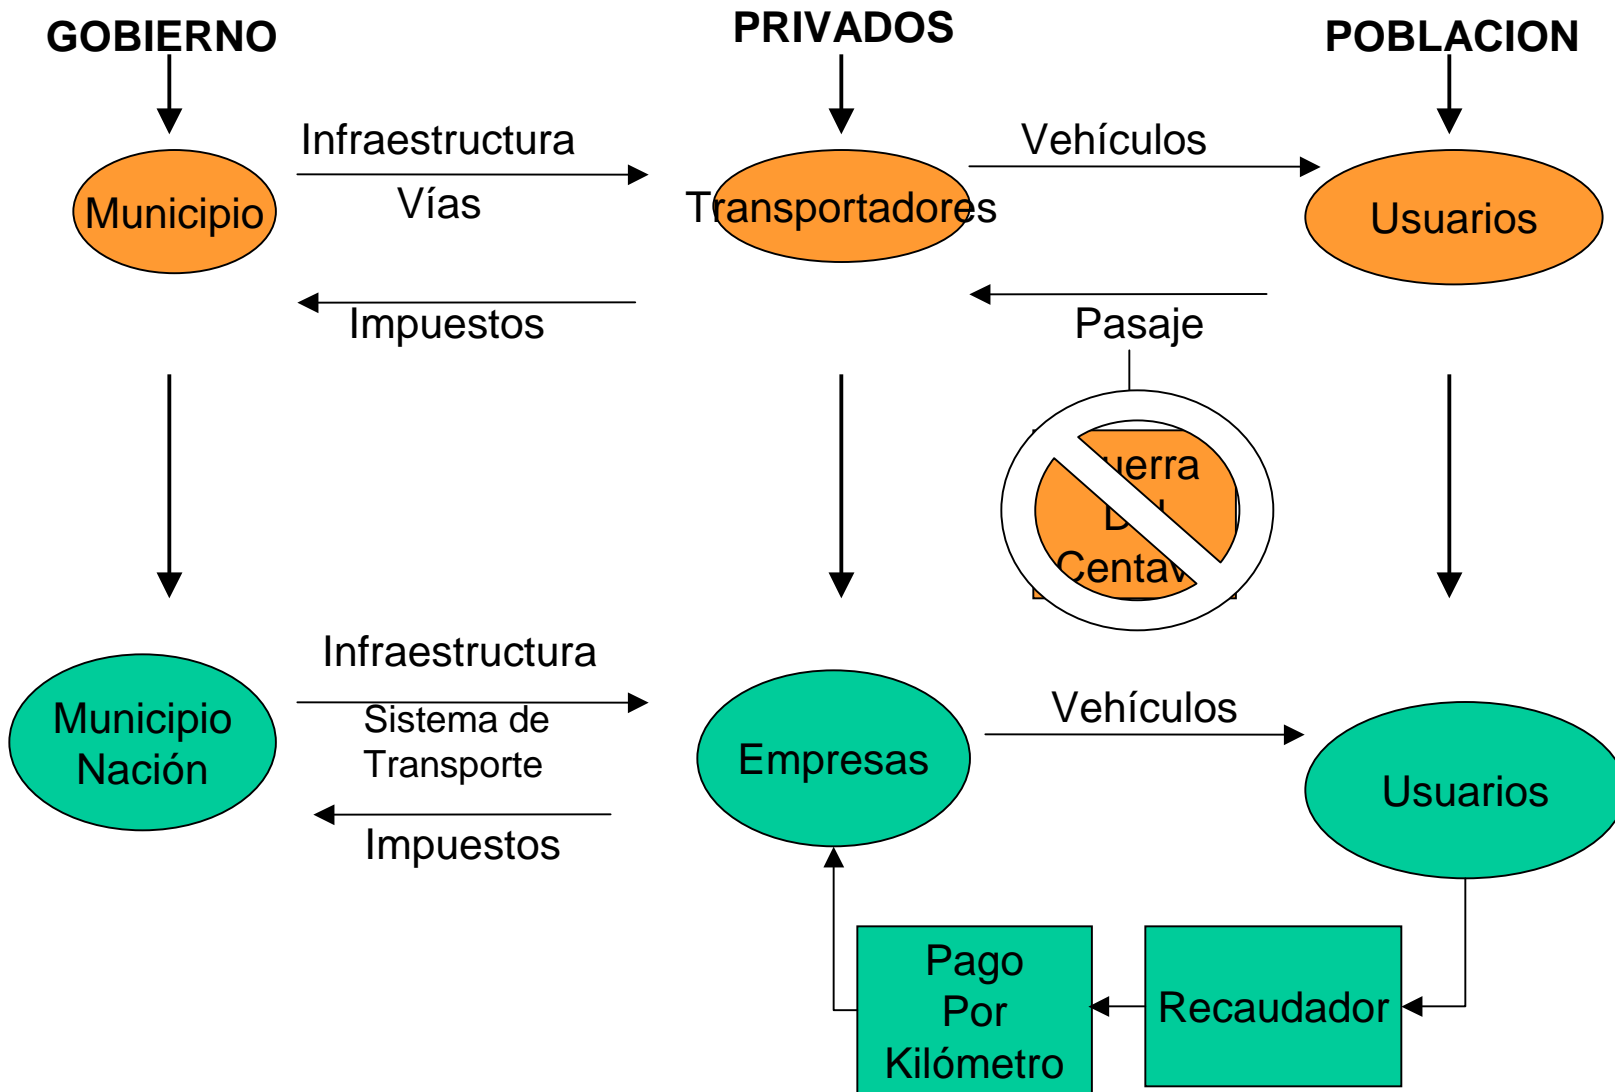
GOBIERNO

PRIVADOS

POBLACION

Infraestructura

Vías

Vehículos

Municipio

Transportadores

Usuarios

Impuestos

Pasaje

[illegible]uerra
D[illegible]l
Centa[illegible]

Infraestructura

Sistema de
Transporte

Vehículos

Municipio
Nación

Empresas

Usuarios

Impuestos

Pago
Por
Kilómetro

Recaudador